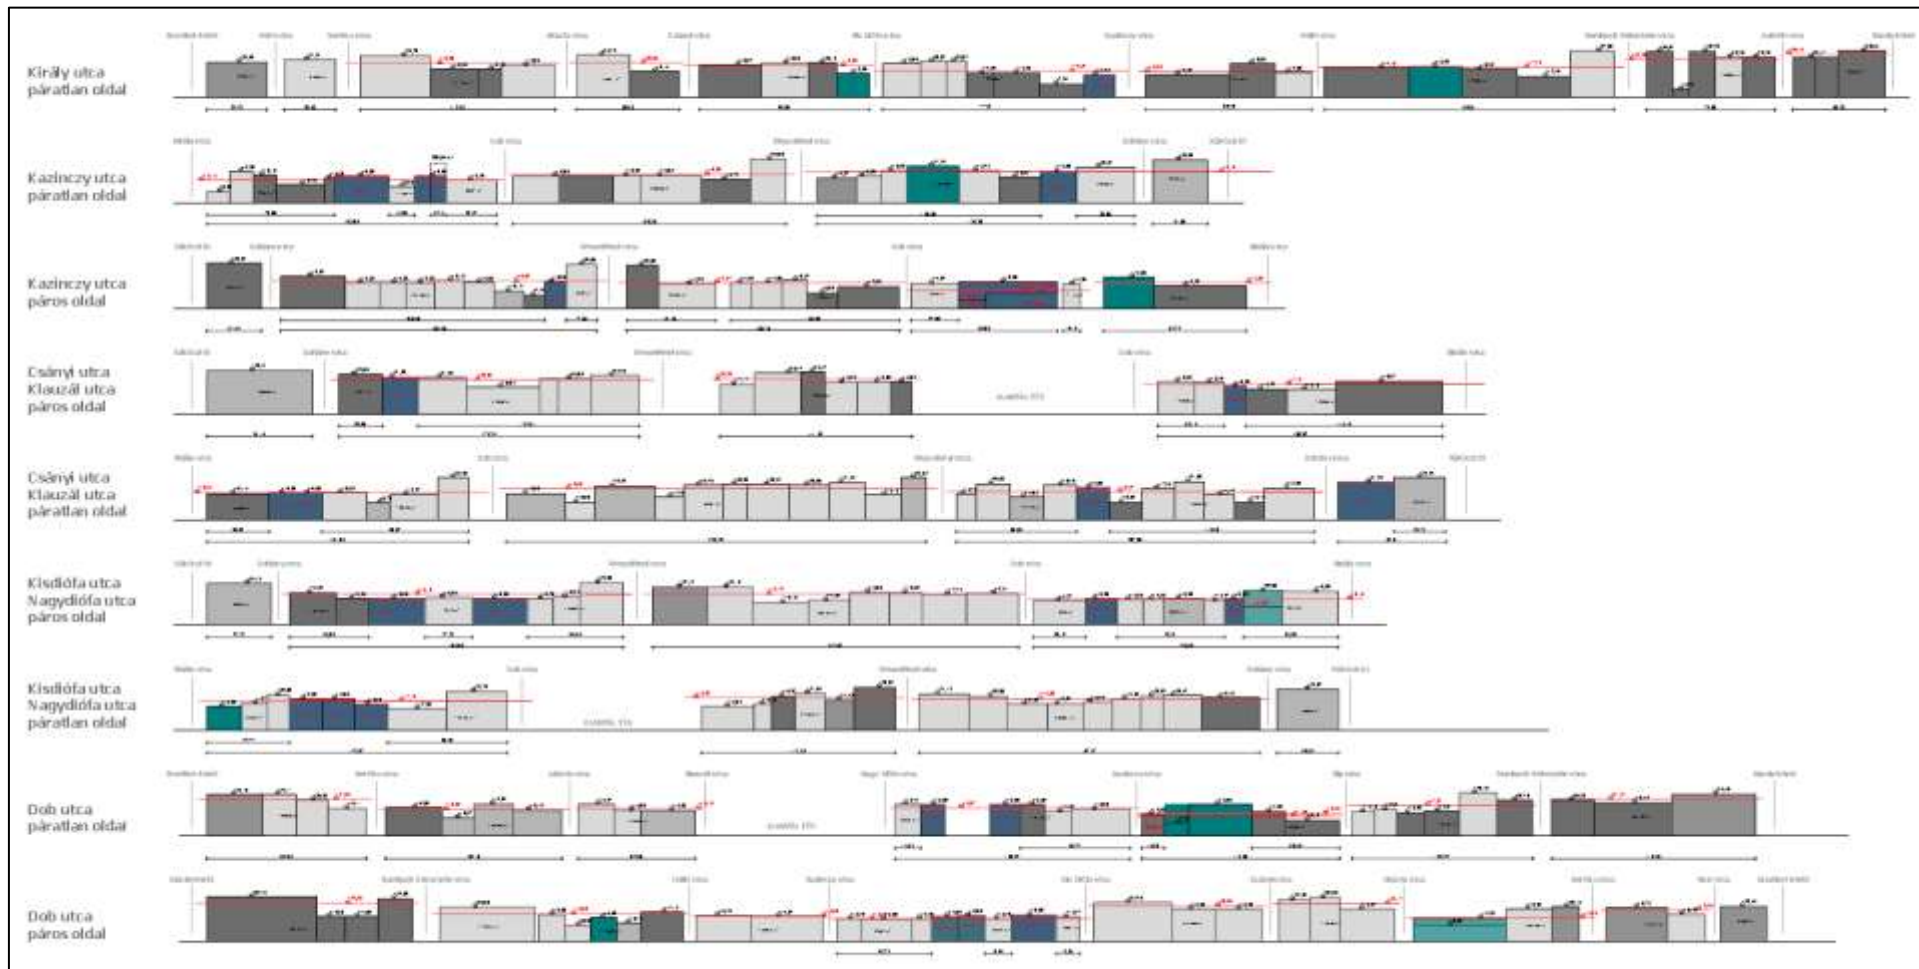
Király utca
páratlan oldal

Kazinczy utca
páratlan oldal

Kazinczy utca
páros oldal

Csányi utca
Klauzál utca
páros oldal

Csányi utca
Klauzál utca
páratlan oldal

Kisdiófa utca
Nagydiófa utca
páros oldal

Kisdiófa utca
Nagydiófa utca
páratlan oldal

Dob utca
páratlan oldal

Dob utca
páros oldal